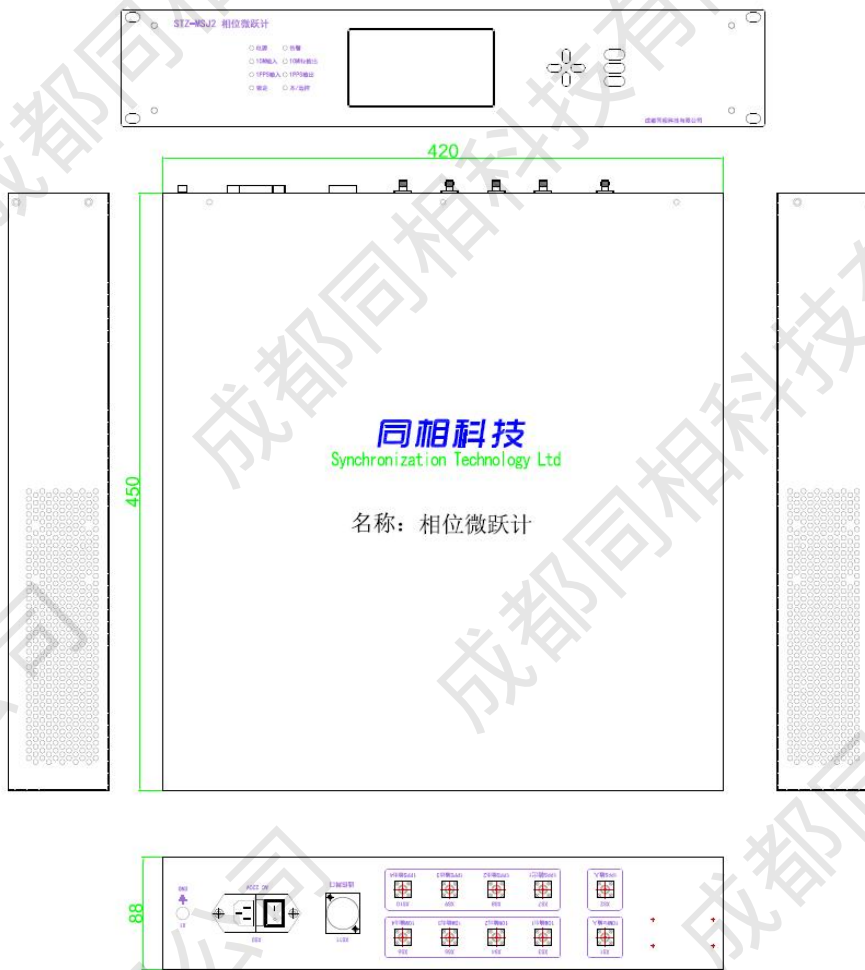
STZ-MSJ2 相位微跃计

○ 电源 ○ 告警
○ 10MHz输入 ○ 10MHz输出
○ 1PPS输入 ○ 1PPS输出
○ 锁定 ○ 本/远程

成都同相科技有限公司

420

450

同相科技
Synchronization Technology Ltd

名称：相位微跃计

88

GND

AC220V

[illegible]

成都同相科技有限公司